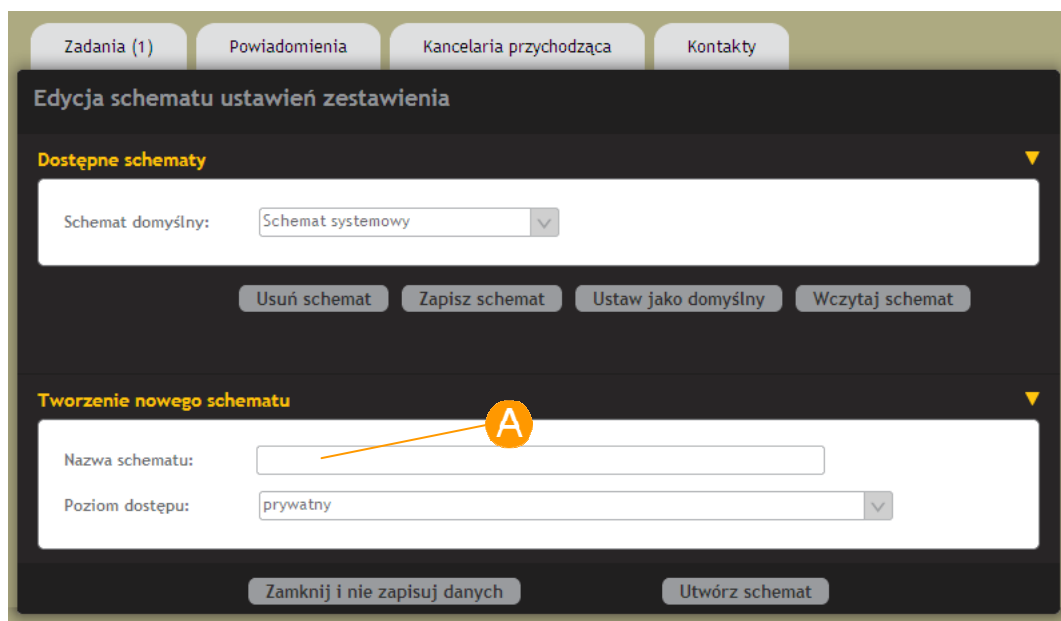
Zadania (1) Powiadomienia Kancelaria przychodząca Kontakty

Edycja schematu ustawień zestawienia

Dostępne schematy

Schemat domyślny: Schemat systemowy

Usuń schemat Zapisz schemat Ustaw jako domyślny Wczytaj schemat

Tworzenie nowego schematu

A

Nazwa schematu:

Poziom dostępu: prywatny

Zamknij i nie zapisuj danych Utwórz schemat